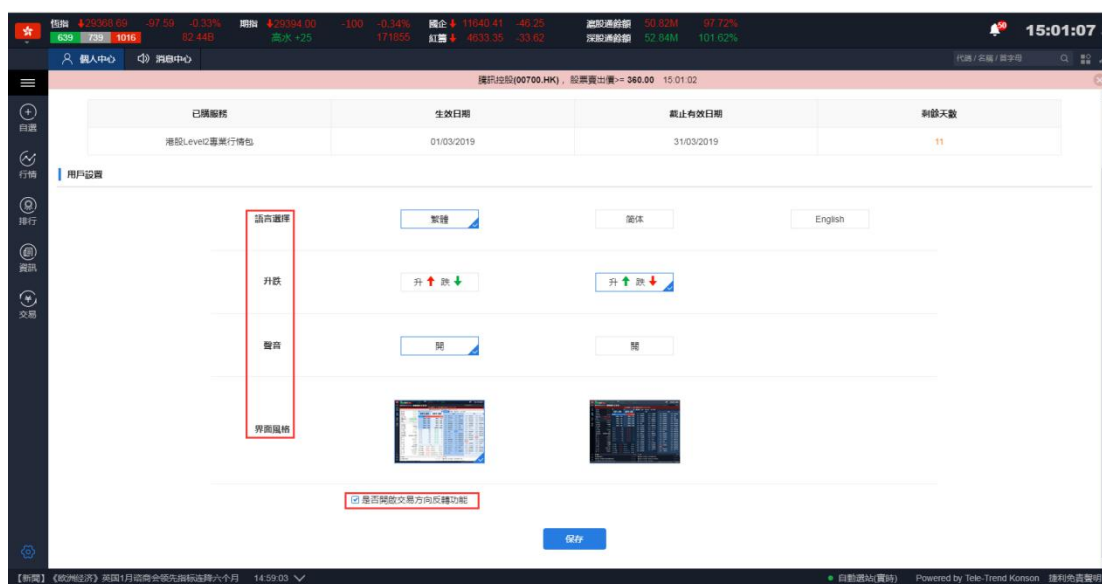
恒指 29368.69 -97.59 -0.33% 期指 29394.00 -100 -0.34% 國企 11640.41 -46.25 滬股通餘額 50.82M 97.72%
639 739 1016 82.44B 高水 +25 171855 紅籌 4633.35 -33.62 深股通餘額 52.84M 101.62%
15:01:07

個人中心 消息中心
代碼 / 名稱 / 簡字母

騰訊控股(00700.HK)，股票賣出價>= 360.00 15:01:02

| 已購服務 | 生效日期 | 截止有效日期 | 剩餘天數 |
|---|---|---|---|
| 港股Level2專業行情包 | 01/03/2019 | 31/03/2019 | 11 |

自選
行情
排行
資訊
交易

用戶設置

語言選擇 繁體 简体 English

升跌 升 跌 升 跌

聲音 開 關

界面風格

是否開啟交易方向反轉功能

保存

【新聞】《欧洲经济》英国1月谘商会领先指标连降六个月 14:59:03
自動選站(實時) Powered by Tele-Trend Konson 捷利免責聲明